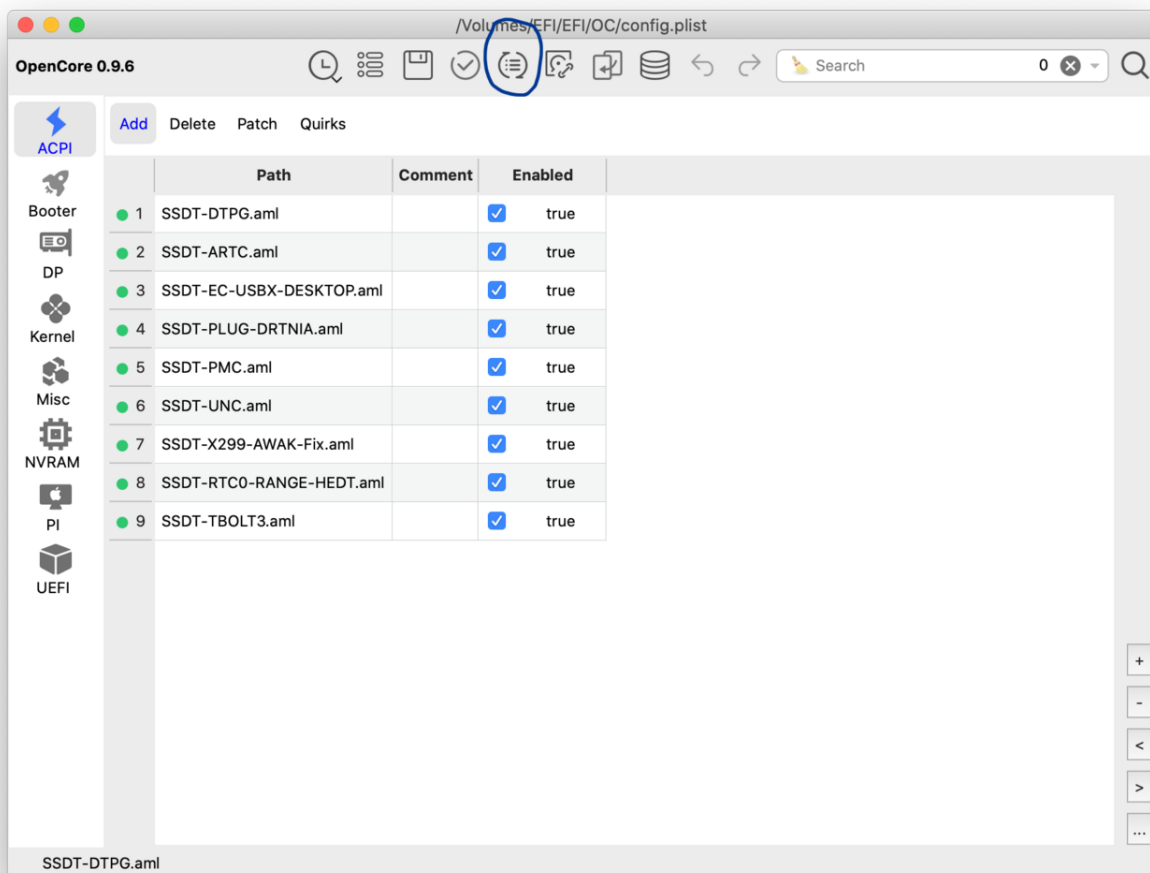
/Volumes/EFI/EFI/OC/config.plist

OpenCore 0.9.6

Search 0

ACPI
Booter
DP
Kernel
Misc
NVRAM
PI
UEFI

Add Delete Patch Quirks

| | Path | Comment | Enabled |
|---|---|---|---|
| 1 | SSDT-DTPG.aml | | true |
| 2 | SSDT-ARTC.aml | | true |
| 3 | SSDT-EC-USBX-DESKTOP.aml | | true |
| 4 | SSDT-PLUG-DRTNIA.aml | | true |
| 5 | SSDT-PMC.aml | | true |
| 6 | SSDT-UNC.aml | | true |
| 7 | SSDT-X299-AWAK-Fix.aml | | true |
| 8 | SSDT-RTC0-RANGE-HEDT.aml | | true |
| 9 | SSDT-TBOLT3.aml | | true |

+
-
<
>
...

SSDT-DTPG.aml